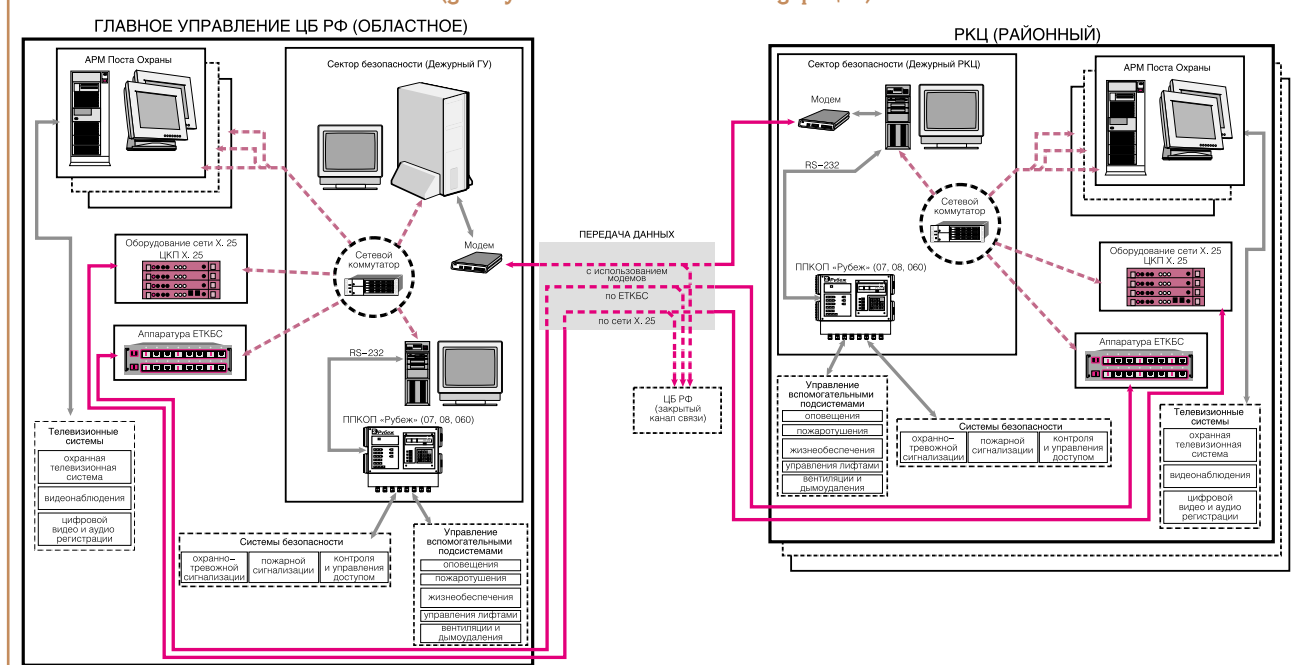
ГЛАВНОЕ УПРАВЛЕНИЕ ЦБ РФ (ОБЛАСТНОЕ)

АРМ Поста Охраны

Сектор безопасности (Дежурный ГУ)

Оборудование сети Х. 25
ЦКП Х. 25

Сетевой коммутатор

Модем

Аппаратура ЕТКБС

RS–232

ППКОП «Рубеж» (07, 08, 060)

Телевизионные системы
охранная телевизионная система
видеонаблюдения
цифровой видео и аудио регистрации

Системы безопасности
охранно–тревожной сигнализации
пожарной сигнализации
контроля и управления доступом

Управление вспомогательными подсистемами
оповещения
пожаротушения
жизнеобеспечения
управления лифтами
вентиляции и дымоудаления

ПЕРЕДАЧА ДАННЫХ
с использованием модемов
по ЕТКБС
по сети Х. 25

ЦБ РФ
(закрытый канал связи)

РКЦ (РАЙОННЫЙ)

Сектор безопасности (Дежурный РКЦ)

Модем

RS–232

Сетевой коммутатор

АРМ Поста Охраны

ППКОП «Рубеж» (07, 08, 060)

Оборудование сети Х. 25
ЦКП Х. 25

Аппаратура ЕТКБС

Управление вспомогательными подсистемами
оповещения
пожаротушения
жизнеобеспечения
управления лифтами
вентиляции и дымоудаления

Системы безопасности
охранно–тревожной сигнализации
пожарной сигнализации
контроля и управления доступом

Телевизионные системы
охранная телевизионная система
видеонаблюдения
цифровой видео и аудио регистрации